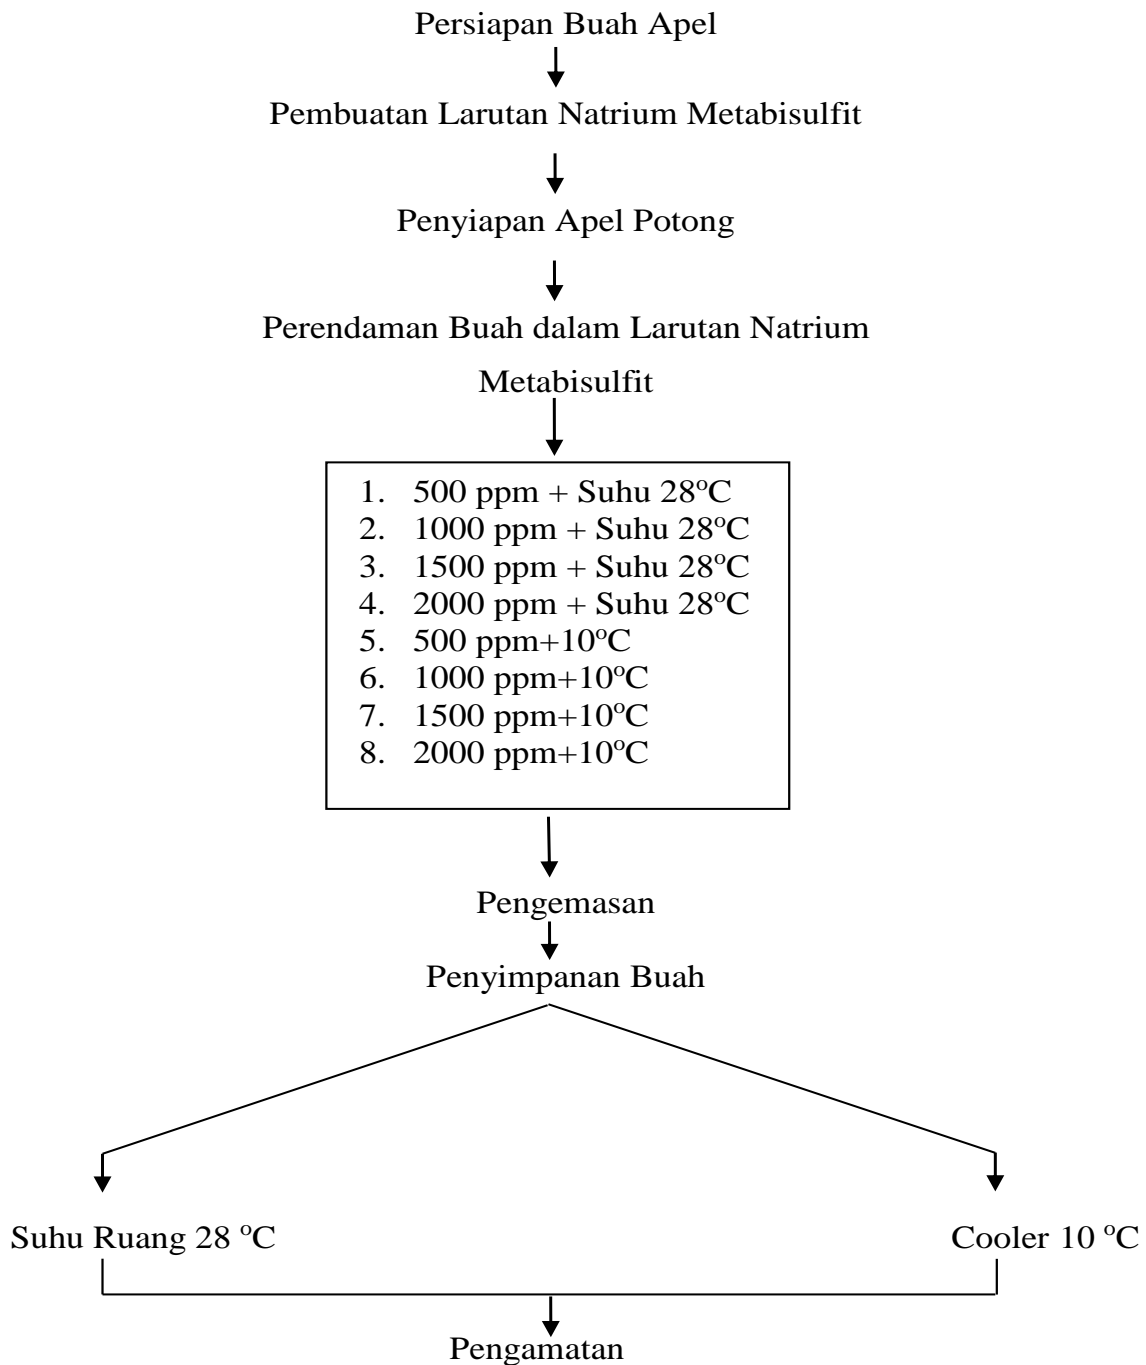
Persiapan Buah Apel

Pembuatan Larutan Natrium Metabisulfit

Penyiapan Apel Potong

Perendaman Buah dalam Larutan Natrium Metabisulfit

1. 500 ppm + Suhu 28$^{o}$C
2. 1000 ppm + Suhu 28$^{o}$C
3. 1500 ppm + Suhu 28$^{o}$C
4. 2000 ppm + Suhu 28$^{o}$C
5. 500 ppm+10$^{o}$C
6. 1000 ppm+10$^{o}$C
7. 1500 ppm+10$^{o}$C
8. 2000 ppm+10$^{o}$C

Pengemasan

Penyimpanan Buah

Suhu Ruang 28 $^{o}$C

Cooler 10 $^{o}$C

Pengamatan